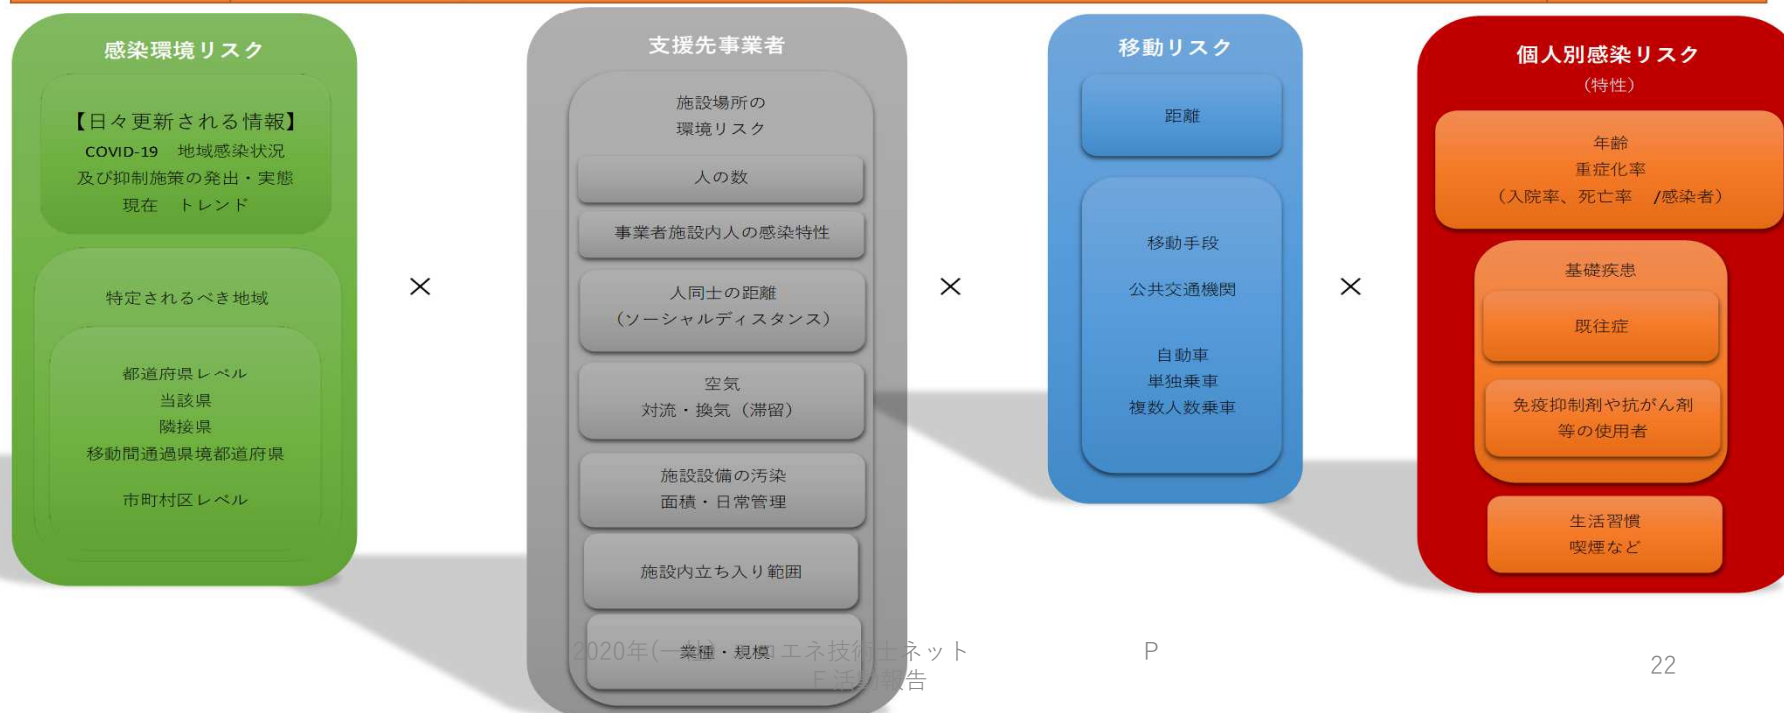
感染環境リスク

【日々更新される情報】
COVID-19　地域感染状況
及び抑制施策の発出・実態
現在　トレンド

特定されるべき地域

都道府県レベル
当該県
隣接県
移動間通過県境都道府県

市町村区レベル

×

支援先事業者

施設場所の
環境リスク

人の数

事業者施設内人の感染特性

人同士の距離
（ソーシャルディスタンス）

空気
対流・換気（滞留）

施設設備の汚染
面積・日常管理

施設内立ち入り範囲

業種・規模

×

移動リスク

距離

移動手段

公共交通機関

自動車
単独乗車
複数人数乗車

×

個人別感染リスク
（特性）

年齢
重症化率
（入院率、死亡率　/感染者）

基礎疾患

既往症

免疫抑制剤や抗がん剤
等の使用者

生活習慣
喫煙など

2020年(一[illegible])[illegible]エネ技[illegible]士ネット
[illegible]活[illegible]告

P

22